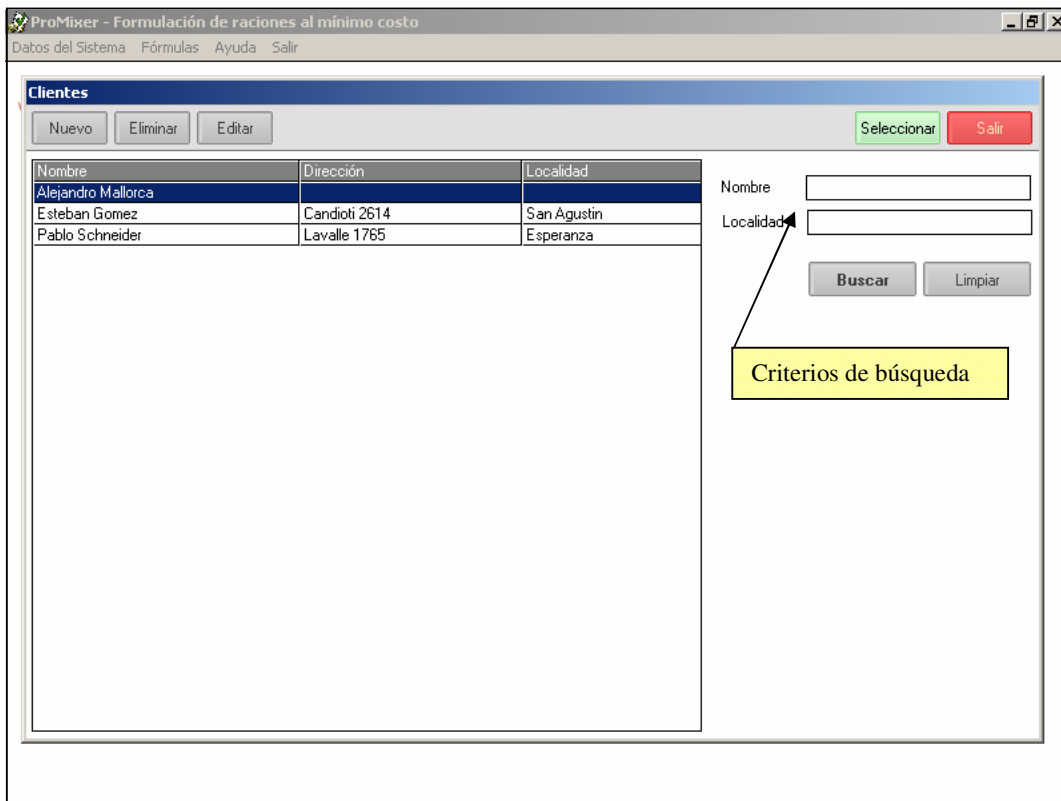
ProMixer - Formulación de raciones al mínimo costo

Datos del Sistema Fórmulas Ayuda Salir

Clientes

Nuevo Eliminar Editar

Seleccionar Salir

| Nombre | Dirección | Localidad |
|---|---|---|
| Alejandro Mallorca | | |
| Esteban Gomez | Candioti 2614 | San Agustin |
| Pablo Schneider | Lavalle 1765 | Esperanza |

Nombre

Localidad

Buscar Limpiar

Criterios de búsqueda